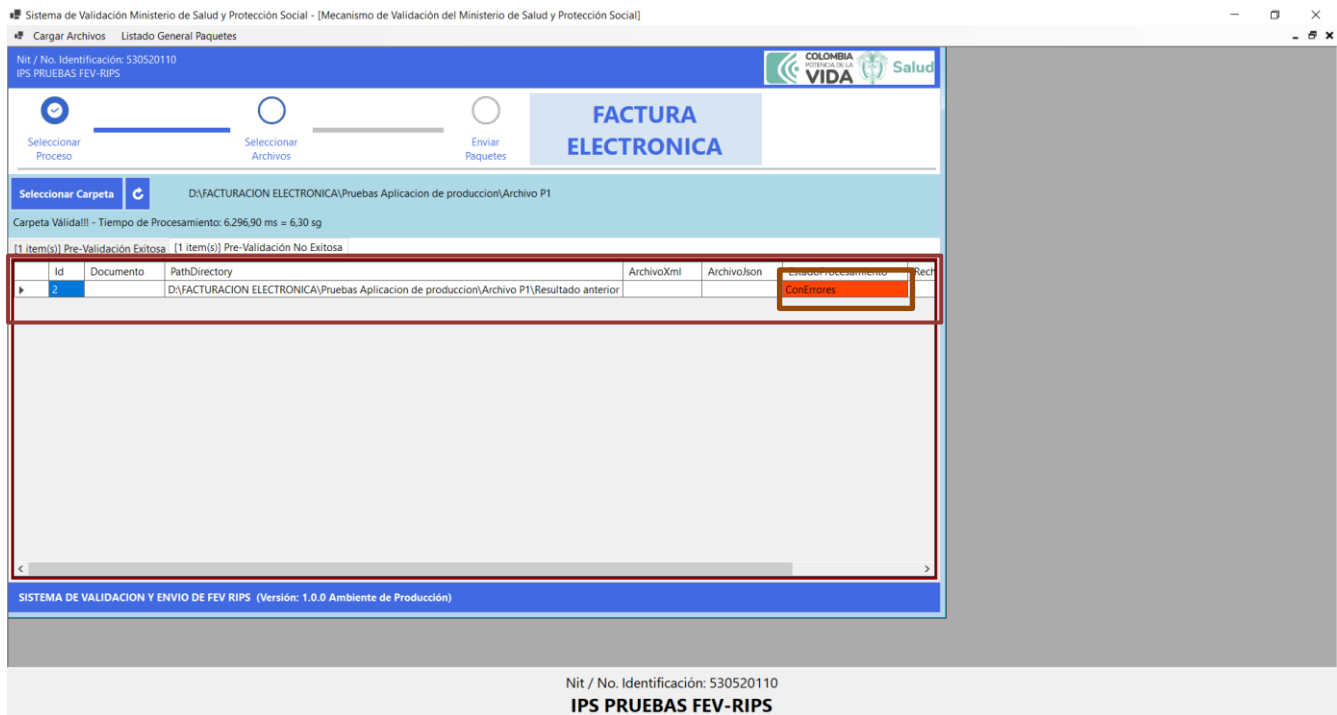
Sistema de Validación Ministerio de Salud y Protección Social - [Mecanismo de Validación del Ministerio de Salud y Protección Social]

Cargar Archivos Listado General Paquetes

Nit / No. Identificación: 530520110
IPS PRUEBAS FEV-RIPS

COLOMBIA POTENCIA DE LA VIDA Salud

Seleccionar Proceso

Seleccionar Archivos

Enviar Paquetes

FACTURA ELECTRONICA

Seleccionar Carpeta

D:\FACTURACION ELECTRONICA\Pruebas Aplicacion de produccion\Archivo P1

Carpeta Válida!!! - Tiempo de Procesamiento: 6.296,90 ms = 6,30 sg

[1 item(s)] Pre-Validación Exitosa [1 item(s)] Pre-Validación No Exitosa

| | Id | Documento | PathDirectory | ArchivoXml | ArchivoJson | EstadoProcesamiento | Rech |
|---|---|---|---|---|---|---|---|
| ▸ | 2 | | D:\FACTURACION ELECTRONICA\Pruebas Aplicacion de produccion\Archivo P1\Resultado anterior | | | ConErrores | |

SISTEMA DE VALIDACION Y ENVIO DE FEV RIPS (Versión: 1.0.0 Ambiente de Producción)

Nit / No. Identificación: 530520110
IPS PRUEBAS FEV-RIPS